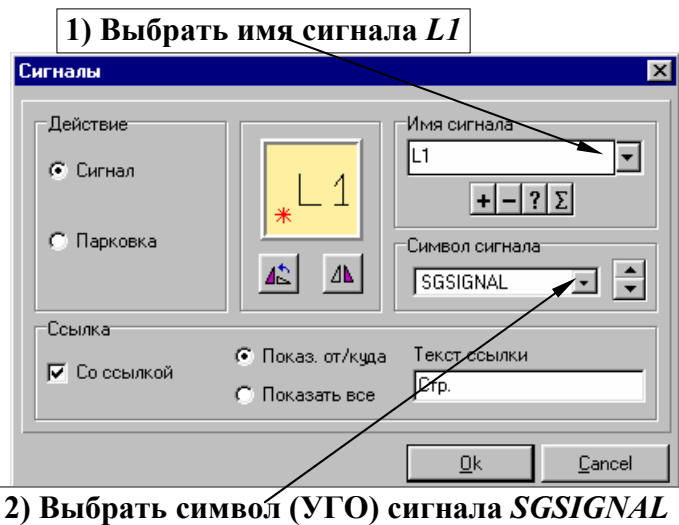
1) Выбрать имя сигнала *L1*

Сигналы

Действие

Сигнал

Парковка

L1

Имя сигнала

L1

+ – ? Σ

Символ сигнала

SGSIGNAL

Ссылка

Со ссылкой

Показ. от/куда

Показать все

Текст ссылки

Стр.

Ok

Cancel

2) Выбрать символ (УГО) сигнала *SGSIGNAL*